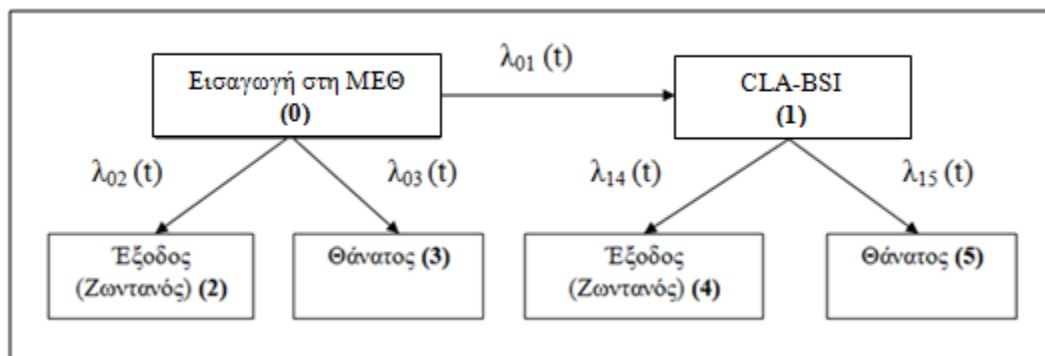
Εισαγωγή στη ΜΕΘ
(0)

$\lambda_{01}$ (t)

CLA-BSI
(1)

$\lambda_{02}$ (t)

$\lambda_{03}$ (t)

$\lambda_{14}$ (t)

$\lambda_{15}$ (t)

Έξοδος (Ζωντανός) (2)

Θάνατος (3)

Έξοδος (Ζωντανός) (4)

Θάνατος (5)